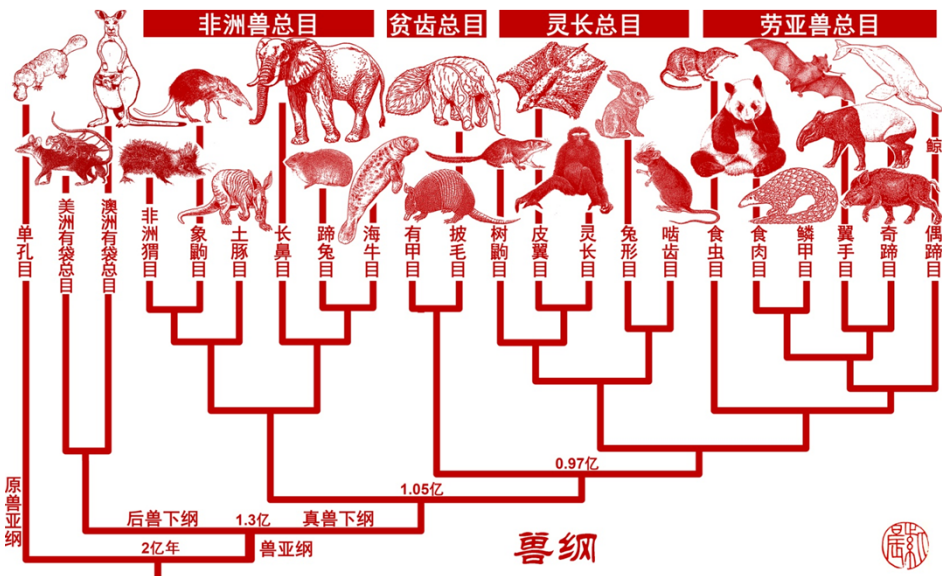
非洲兽总目

贫齿总目

灵长总目

劳亚兽总目

单孔目

美洲有袋总目

澳洲有袋总目

非洲猬目

象鼩目

土豚目

长鼻目

蹄兔目

海牛目

有甲目

披毛目

树鼩目

皮翼目

灵长目

兔形目

啮齿目

食虫目

食肉目

鳞甲目

翼手目

奇蹄目

偶蹄目

鲸

0.97亿

1.05亿

原兽亚纲

后兽下纲

1.3亿

真兽下纲

2亿年

兽亚纲

兽纲